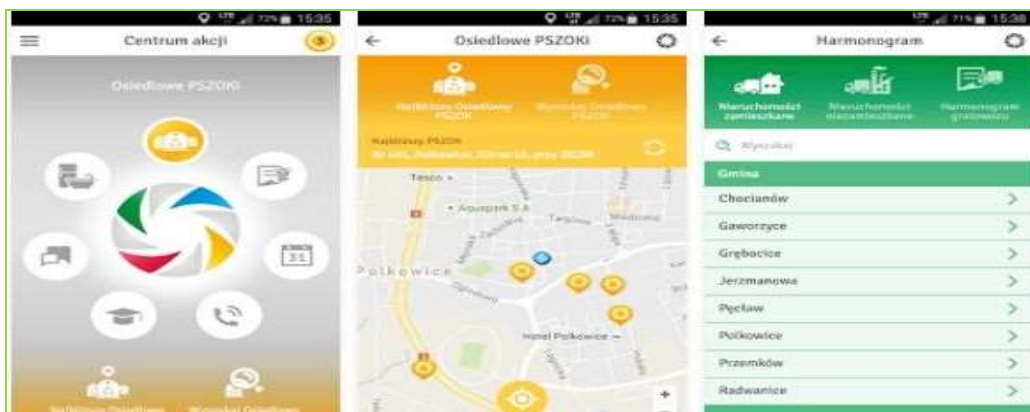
72% 15:35

Centrum akcji

Osiedlowe PSZOKI

31

Najbliższy Osiedlowy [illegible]

15:35

Osiedlowe PSZOKI

Najbliższy Osiedlowy PSZOK

Wyszukaj Osiedlowe PSZOKI

Najbliższy PSZOK

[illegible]

Tesco

Aquapark S.A.

Polkowice

Hotel Polkowice

71% 15:38

Harmonogram

Nieruchomości zamieszkane

Nieruchomości niezamieszkane

Harmonogram gratowozu

Wyszukaj

Gmina

Chocianów

Gaworzyce

Grębocice

Jerzmanowa

Pęcław

Polkowice

Przemków

Radwanice